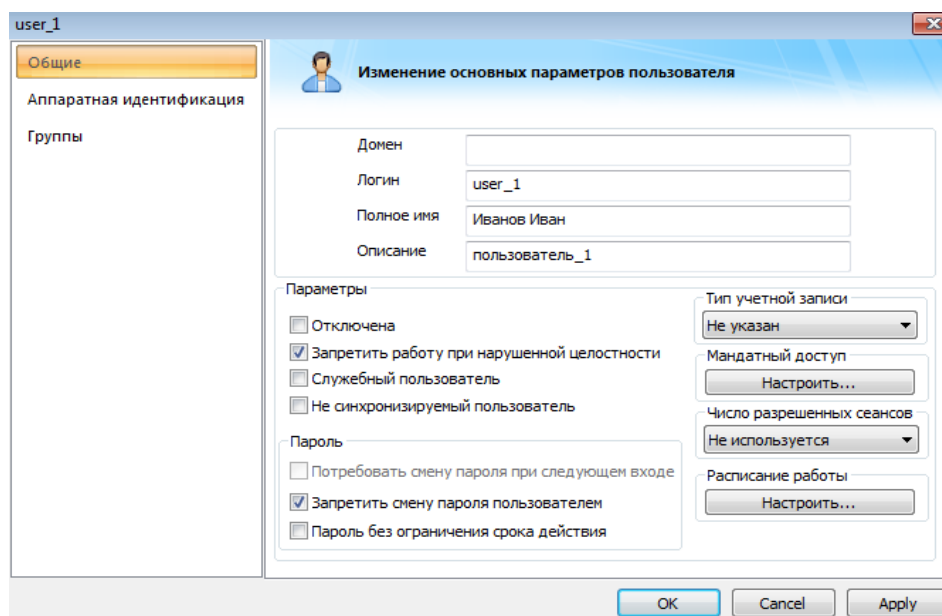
user_1

Общие

Аппаратная идентификация

Группы

Изменение основных параметров пользователя

Домен

Логин user_1

Полное имя Иванов Иван

Описание пользователь_1

Параметры

Отключена

Запретить работу при нарушенной целостности

Служебный пользователь

Не синхронизируемый пользователь

Пароль

Потребовать смену пароля при следующем входе

Запретить смену пароля пользователем

Пароль без ограничения срока действия

Тип учетной записи

Не указан

Мандатный доступ

Настроить...

Число разрешенных сеансов

Не используется

Расписание работы

Настроить...

OK

Cancel

Apply